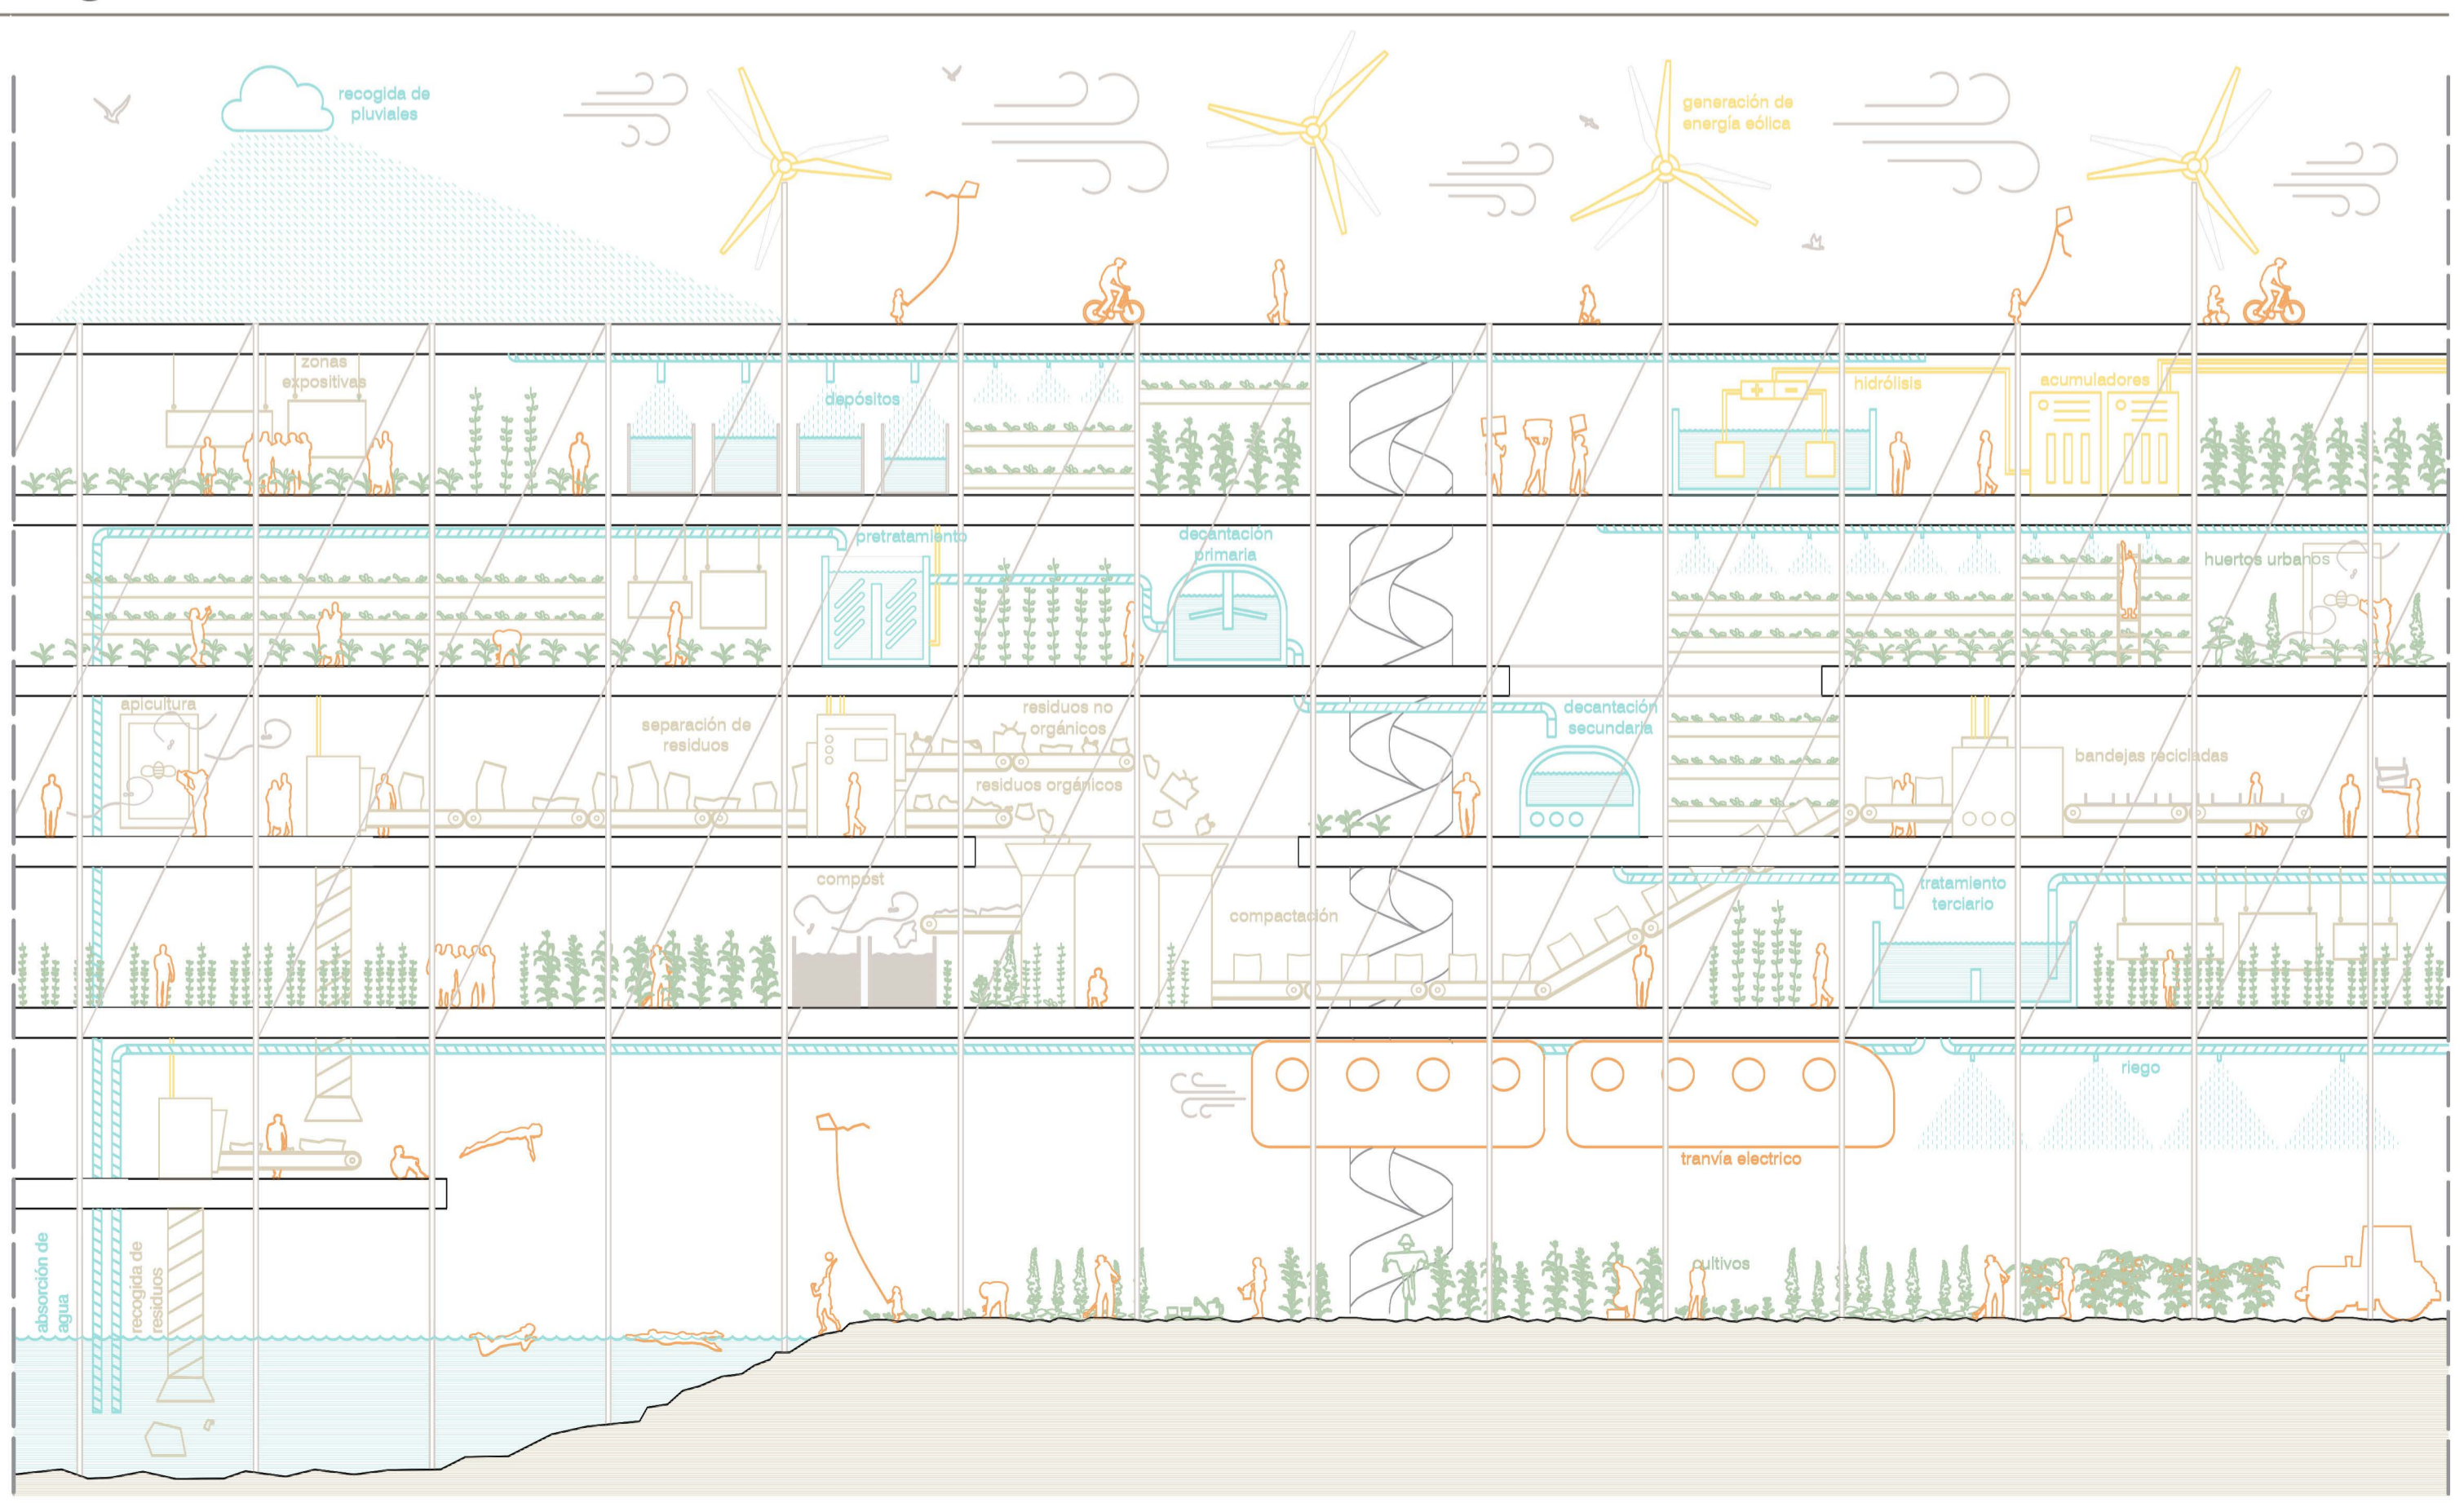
recogida de pluviales

generación de energía eólica

zonas expositivas

depósitos

hidrólisis

acumuladores

pretratamiento

decantación primaria

huertos urbanos

apicultura

separación de residuos

residuos no orgánicos

residuos orgánicos

decantación secundaria

bandejas recicladas

compost

compactación

tratamiento terciario

riego

tranvía electrico

absorción de agua

recogida de residuos

cultivos